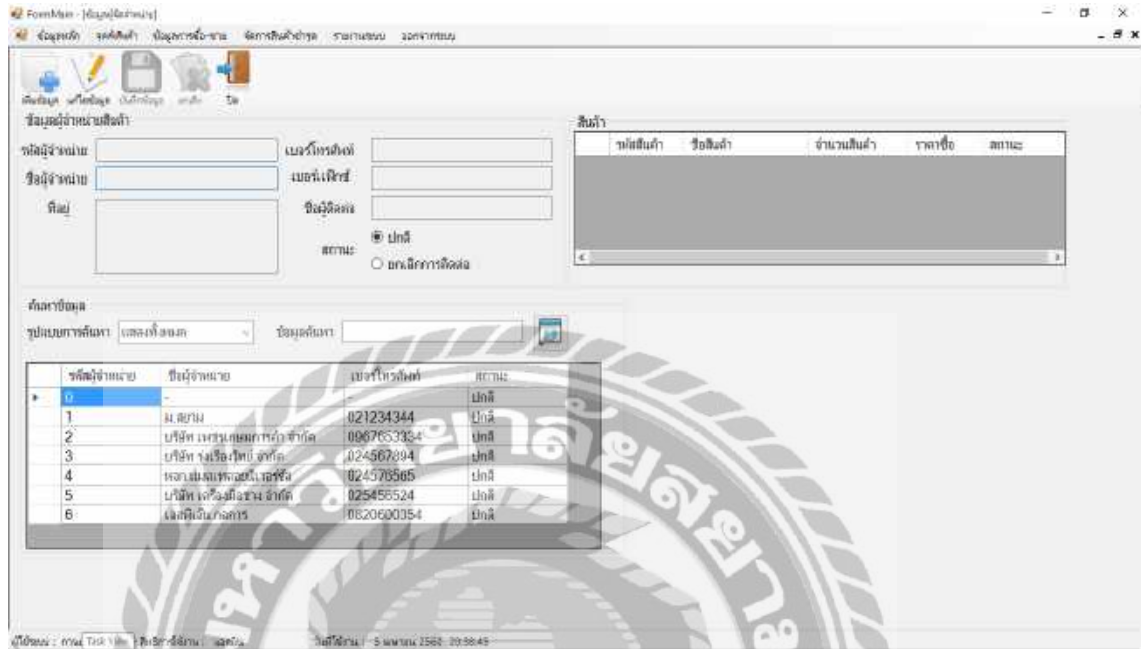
FormMain - [ข้อมูลผู้จำหน่าย]

ข้อมูลหลัก จัดซื้อสินค้า ข้อมูลการซื้อ-ขาย จัดการสินค้าชำรุด รายงานระบบ ออกจากระบบ

เพิ่มข้อมูล แก้ไขข้อมูล บันทึกข้อมูล ยกเลิก ปิด

ข้อมูลผู้จำหน่ายสินค้า

รหัสผู้จำหน่าย
ชื่อผู้จำหน่าย
ที่อยู่
เบอร์โทรศัพท์
เบอร์แฟ็กซ์
ชื่อผู้ติดต่อ
สถานะ
ปกติ
ยกเลิกการติดต่อ

สินค้า

| รหัสสินค้า | ชื่อสินค้า | จำนวนสินค้า | ราคาซื้อ | สถานะ |
|---|---|---|---|---|

ค้นหาข้อมูล
รูปแบบการค้นหา แสดงทั้งหมด
ข้อมูลค้นหา

| รหัสผู้จำหน่าย | ชื่อผู้จำหน่าย | เบอร์โทรศัพท์ | สถานะ |
|---|---|---|---|
| 0 | - | - | ปกติ |
| 1 | ม.สยาม | 021234344 | ปกติ |
| 2 | บริษัท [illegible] จำกัด | 0867653334 | ปกติ |
| 3 | บริษัท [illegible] จำกัด | 024567894 | ปกติ |
| 4 | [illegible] | 024576565 | ปกติ |
| 5 | บริษัท เครื่องมือช่าง จำกัด | 025456524 | ปกติ |
| 6 | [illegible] | 0820600354 | ปกติ |

ผู้ใช้งาน : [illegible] Task View สิทธิ์การใช้งาน : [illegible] วันที่ใช้งาน : 5 เมษายน 2562 20:58:45